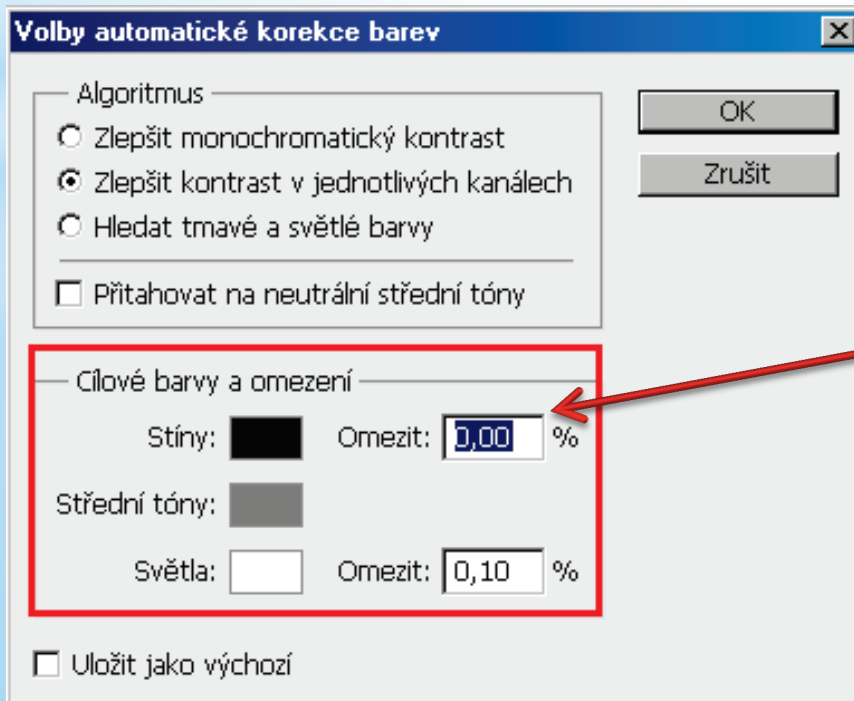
Volby automatické korekce barev

Algoritmus
Zlepšit monochromatický kontrast
Zlepšit kontrast v jednotlivých kanálech
Hledat tmavé a světlé barvy
Přitahovat na neutrální střední tóny

OK
Zrušit

Cílové barvy a omezení
Stíny: Omezit: 0,00 %
Střední tóny:
Světla: Omezit: 0,10 %

Uložit jako výchozí